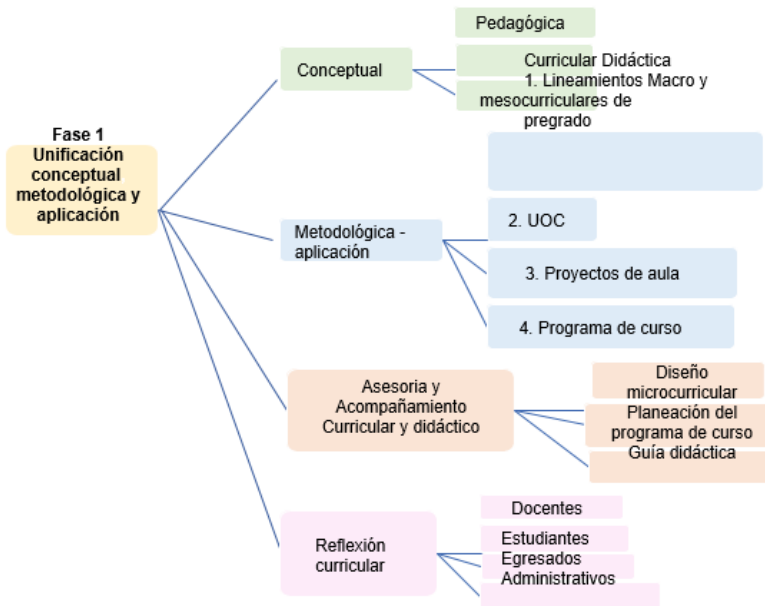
Fase 1
Unificación conceptual metodológica y aplicación

Conceptual

Pedagógica

Curricular Didáctica

1. Lineamientos Macro y mesocurriculares de pregrado

Metodológica - aplicación

2. UOC

3. Proyectos de aula

4. Programa de curso

Asesoria y Acompañamiento Curricular y didáctico

Diseño microcurricular

Planeación del programa de curso

Guía didáctica

Reflexión curricular

Docentes

Estudiantes

Egresados

Administrativos